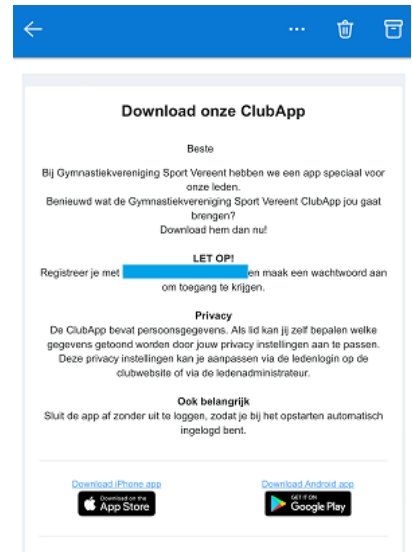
Download onze ClubApp

Beste

Bij Gymnastiekvereniging Sport Vereent hebben we een app speciaal voor onze leden.
Benieuwd wat de Gymnastiekvereniging Sport Vereent ClubApp jou gaat brengen?
Download hem dan nu!

LET OP!
Registreer je met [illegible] en maak een wachtwoord aan om toegang te krijgen.

Privacy
De ClubApp bevat persoonsgegevens. Als lid kan jij zelf bepalen welke gegevens getoond worden door jouw privacy instellingen aan te passen. Deze privacy instellingen kan je aanpassen via de ledenlogin op de clubwebsite of via de ledenadministrateur.

Ook belangrijk
Sluit de app af zonder uit te loggen, zodat je bij het opstarten automatisch ingelogd bent.

Download iPhone app
Download on the App Store

Download Android app
GET IT ON Google Play